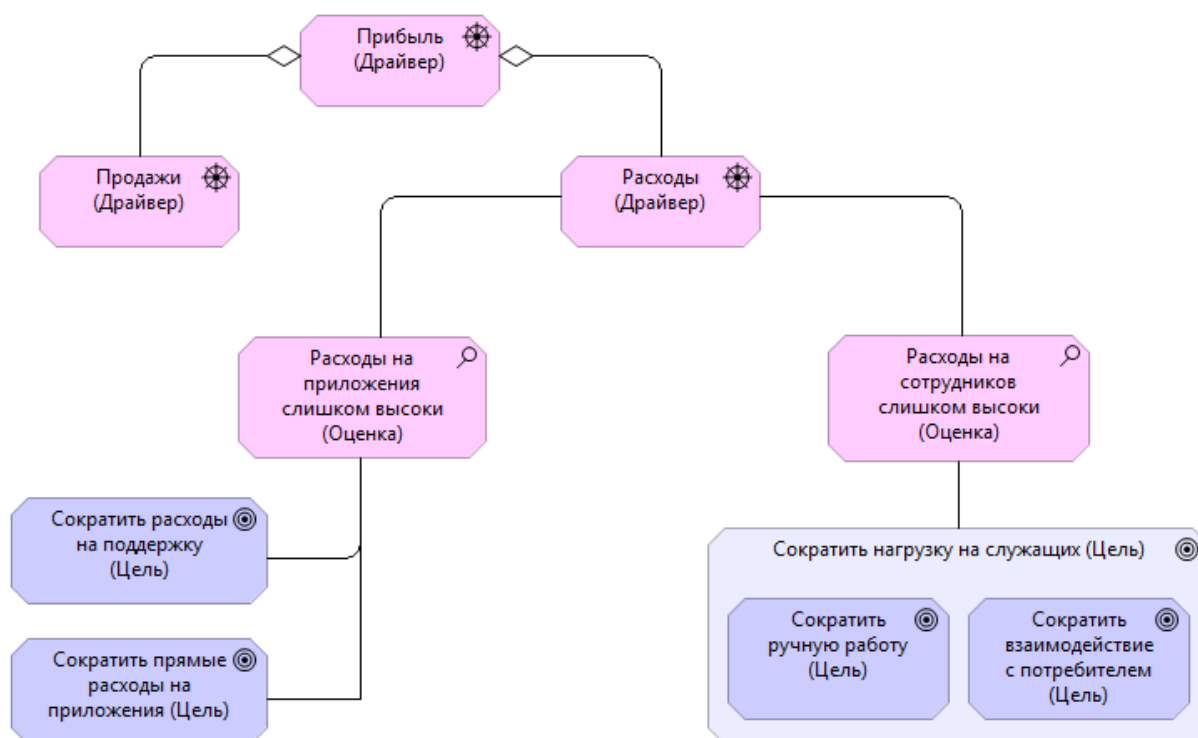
Прибыль
(Драйвер)

Продажи
(Драйвер)

Расходы
(Драйвер)

Расходы на приложения слишком высоки
(Оценка)

Расходы на сотрудников слишком высоки
(Оценка)

Сократить расходы на поддержку
(Цель)

Сократить прямые расходы на приложения (Цель)

Сократить нагрузку на служащих (Цель)

Сократить ручную работу
(Цель)

Сократить взаимодействие с потребителем
(Цель)